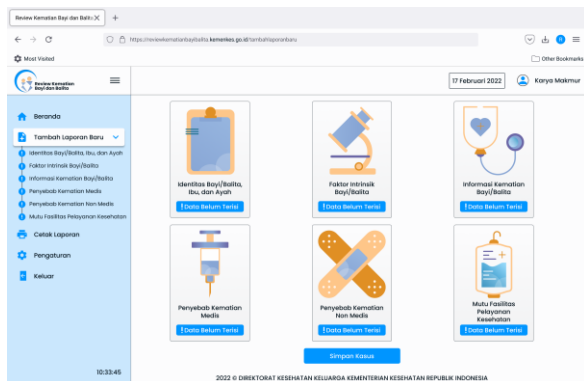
Review Kematian Bayi dan Balita
https://reviewkematianbayibalita.kemenkes.go.id/tambahlaporanbaru
Most Visited
Other Bookmarks

Review Kematian Bayi dan Balita

17 Februari 2022
Karya Makmur

Beranda
Tambah Laporan Baru
Identitas Bayi/Balita, Ibu, dan Ayah
Faktor Intrinsik Bayi/Balita
Informasi Kematian Bayi/Balita
Penyebab Kematian Medis
Penyebab Kematian Non Medis
Mutu Fasilitas Pelayanan Kesehatan
Cetak Laporan
Pengaturan
Keluar

10:33:45

Identitas Bayi/Balita, Ibu, dan Ayah
! Data Belum Terisi

Faktor Intrinsik Bayi/Balita
! Data Belum Terisi

Informasi Kematian Bayi/Balita
! Data Belum Terisi

Penyebab Kematian Medis
! Data Belum Terisi

Penyebab Kematian Non Medis
! Data Belum Terisi

Mutu Fasilitas Pelayanan Kesehatan
! Data Belum Terisi

Simpan Kasus

2022 © DIREKTORAT KESEHATAN KELUARGA KEMENTERIAN KESEHATAN REPUBLIK INDONESIA